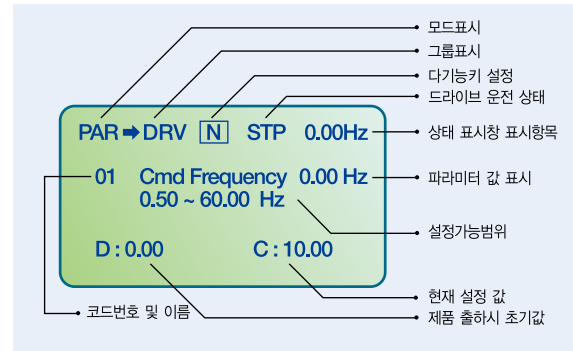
모드표시

그룹표시

다기능키 설정

드라이브 운전 상태

PAR ➡ DRV N STP 0.00Hz

상태 표시창 표시항목

01 Cmd Frequency 0.00 Hz

파라미터 값 표시

0.50 ~ 60.00 Hz

설정가능범위

D : 0.00

C : 10.00

현재 설정 값

코드번호 및 이름

제품 출하시 초기값